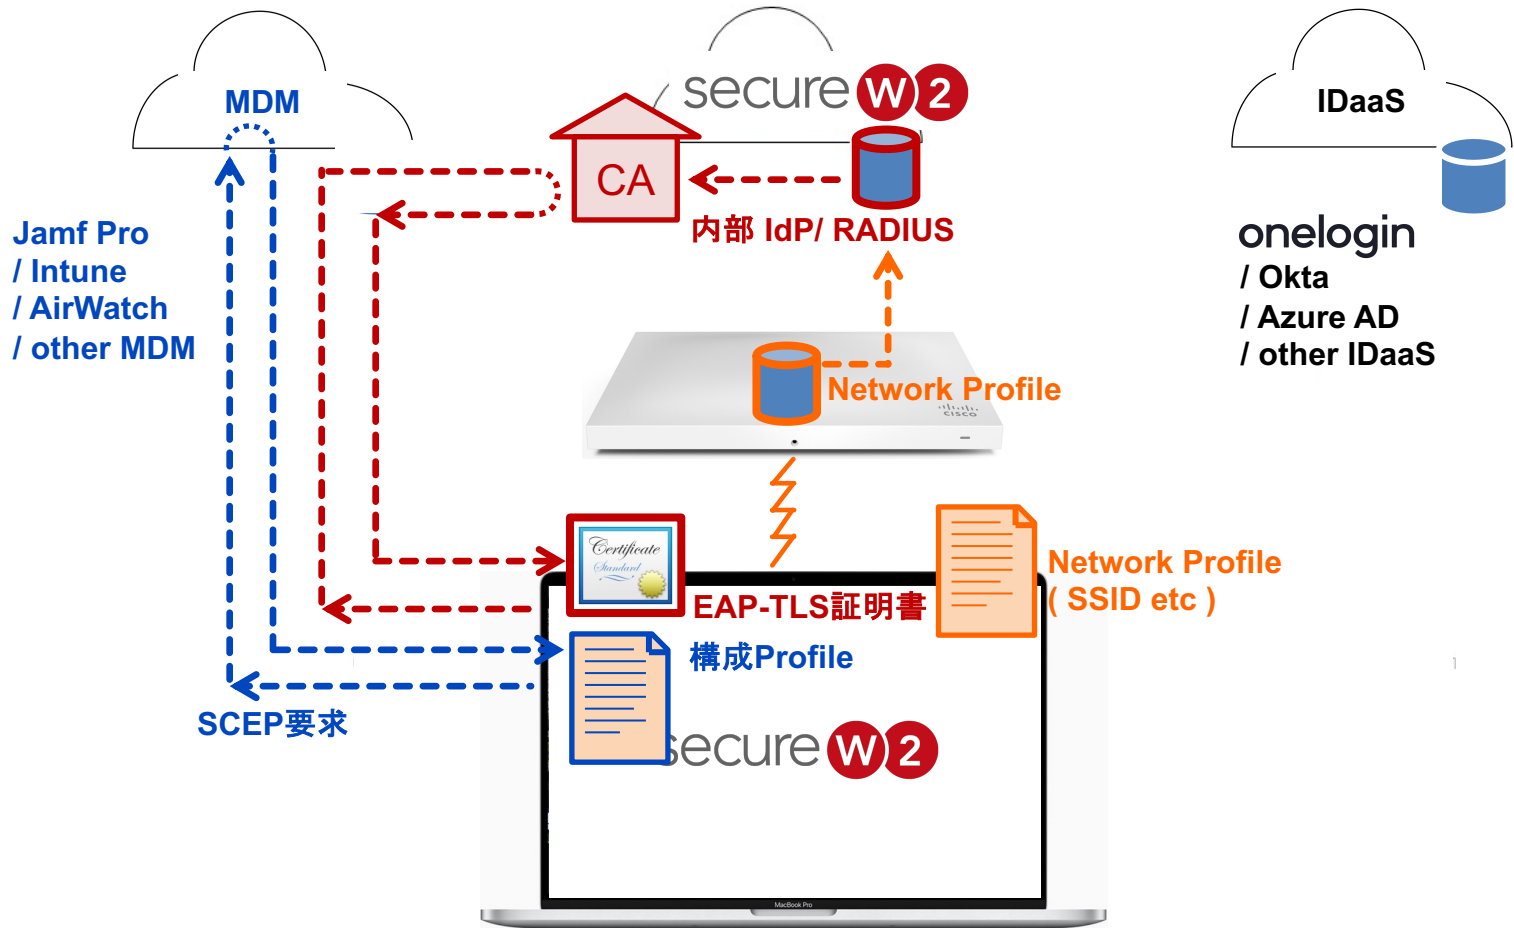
MDM

secure W 2

IDaaS

CA

内部 IdP/ RADIUS

Jamf Pro
/ Intune
/ AirWatch
/ other MDM

onelogin
/ Okta
/ Azure AD
/ other IDaaS

Network Profile

cisco

Certificate
Standard

EAP-TLS証明書

Network Profile
( SSID etc )

構成Profile

SCEP要求

secure W 2

MacBook Pro